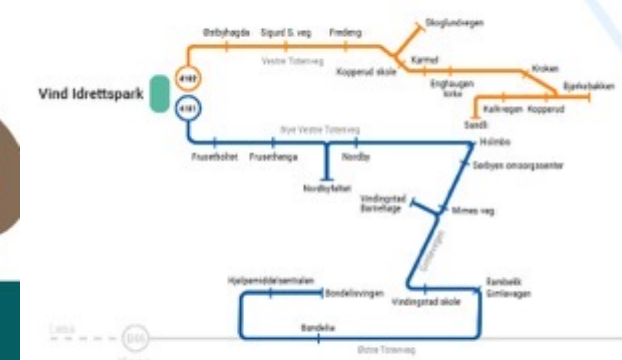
Vind Idrettspark

4182

4181

Bøbyhagda Sigurd S. veg Fredeng

Skoglundvegen

Vestre Totenveg

Karmel

Kopperud skole

Engjaugen kirke

Kroken

Bjørkebakken

Kallivegen Kopperud

Saxli

Nye Vestre Totenveg

Fruseholtet Fruserhenga Nordby

Nordbyfeltet

Holmbo

Seibyen omsorgssenter

Vindingstad Barnehage

Mimes veg

Sillongvegen

Sambakk Gimlevegen

Hjelpemiddelsentralen

Bondelivvegen

Vindingstad skole

Bondeha

Lena

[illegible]

Østre Totenveg